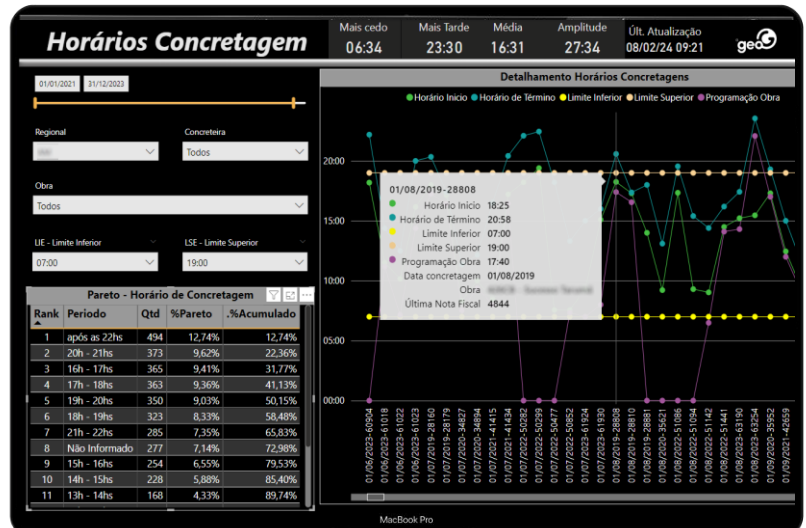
Horários Concretagem

| Mais cedo | Mais Tarde | Média | Amplitude | Últ. Atualização |
|---|---|---|---|---|
| 06:34 | 23:30 | 16:31 | 27:34 | 08/02/24 09:21 |

geo

01/01/2021 31/12/2023

Regional
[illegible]

Concreteira
Todos

Obra
Todos

LIE - Limite Inferior
07:00

LSE - Limite Superior
19:00

Pareto - Horário de Concretagem

| Rank | Periodo | Qtd | %Pareto | .%Acumulado |
|---|---|---|---|---|
| 1 | após as 22hs | 494 | 12,74% | 12,74% |
| 2 | 20h - 21hs | 373 | 9,62% | 22,36% |
| 3 | 16h - 17hs | 365 | 9,41% | 31,77% |
| 4 | 17h - 18hs | 363 | 9,36% | 41,13% |
| 5 | 19h - 20hs | 350 | 9,03% | 50,15% |
| 6 | 18h - 19hs | 323 | 8,33% | 58,48% |
| 7 | 21h - 22hs | 285 | 7,35% | 65,83% |
| 8 | Não Informado | 277 | 7,14% | 72,98% |
| 9 | 15h - 16hs | 254 | 6,55% | 79,53% |
| 10 | 14h - 15hs | 228 | 5,88% | 85,40% |
| 11 | 13h - 14hs | 168 | 4,33% | 89,74% |

Detalhamento Horários Concretagens

Horário Início  Horário de Término  Limite Inferior  Limite Superior  Programação Obra

20:00
15:00
10:00
05:00
00:00

01/08/2019-28808
Horário Início 18:25
Horário de Término 20:58
Limite Inferior 07:00
Limite Superior 19:00
Programação Obra 17:40
Data concretagem 01/08/2019
Obra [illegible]
Última Nota Fiscal 4844

01/06/2023-60904 01/06/2023-61018 01/06/2023-61022 01/06/2023-61023 01/07/2019-28160 01/07/2019-28179 01/07/2020-34827 01/07/2020-34894 01/07/2021-41415 01/07/2021-41434 01/07/2022-50282 01/07/2022-50299 01/07/2022-50477 01/07/2022-50852 01/07/2023-61908 01/07/2023-61930 01/08/2019-28808 01/08/2019-28810 01/08/2019-28881 01/08/2020-35621 01/08/2020-35634 01/08/2021-42101 01/08/2022-51094 01/08/2022-51095 01/08/2022-51142 01/08/2022-51147 01/08/2023-63190 01/08/2023-63254 01/09/2019-35952 01/09/2021-42659

MacBook Pro